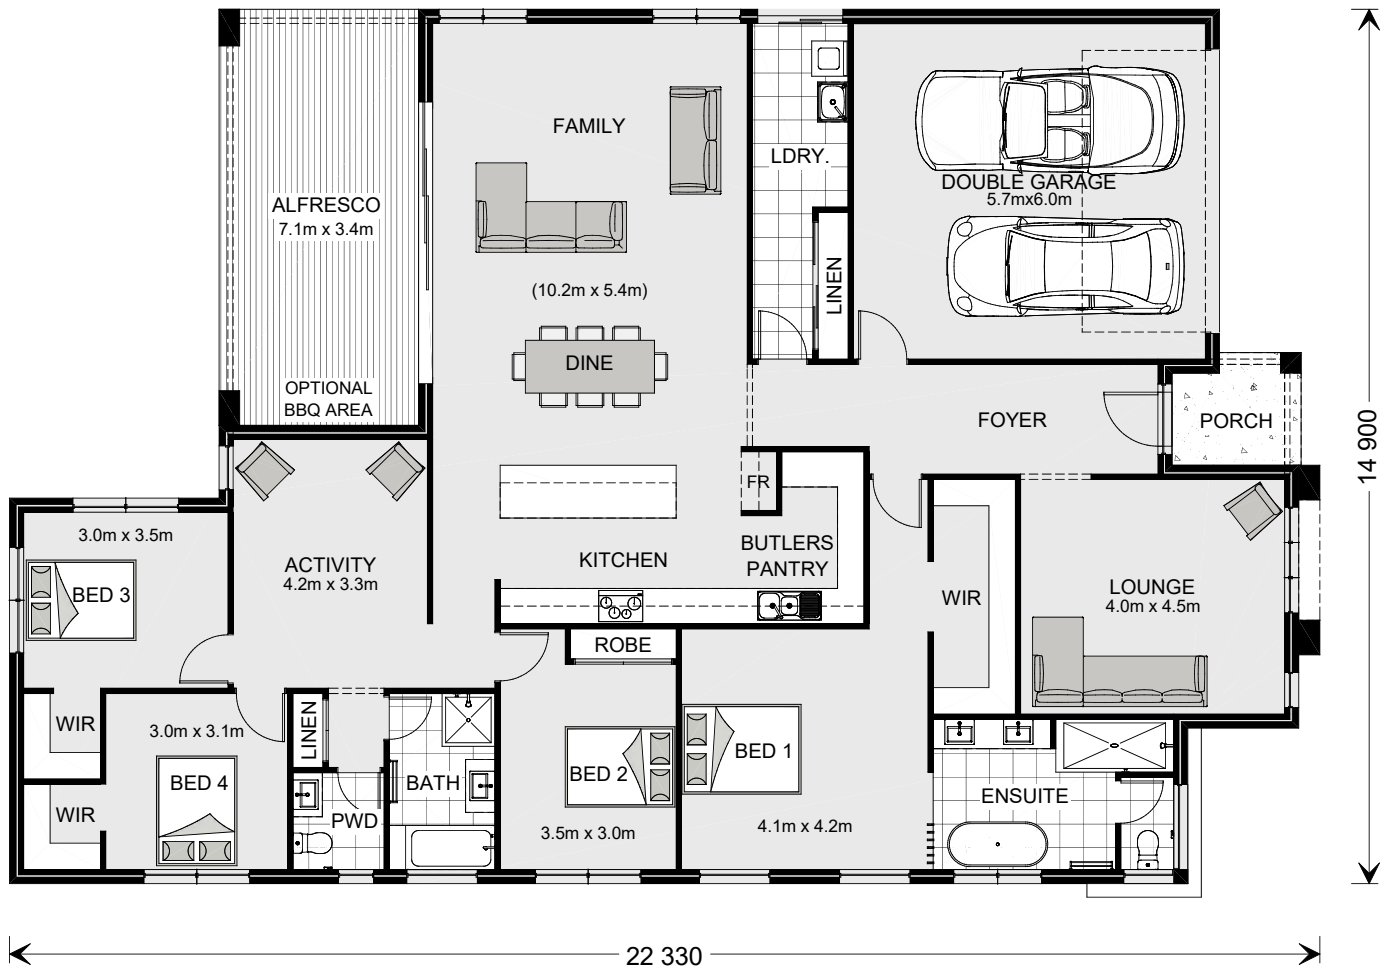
ALFRESCO
7.1m x 3.4m

OPTIONAL
BBQ AREA

FAMILY

(10.2m x 5.4m)

DINE

LDRY.

LINEN

DOUBLE GARAGE
5.7mx6.0m

FOYER

PORCH

14 900

FR

KITCHEN

BUTLERS
PANTRY

ACTIVITY
4.2m x 3.3m

3.0m x 3.5m

BED 3

WIR

LOUNGE
4.0m x 4.5m

ROBE

WIR

3.0m x 3.1m

BED 4

WIR

LINEN

PWD

BATH

BED 2

3.5m x 3.0m

BED 1

4.1m x 4.2m

ENSUITE

22 330